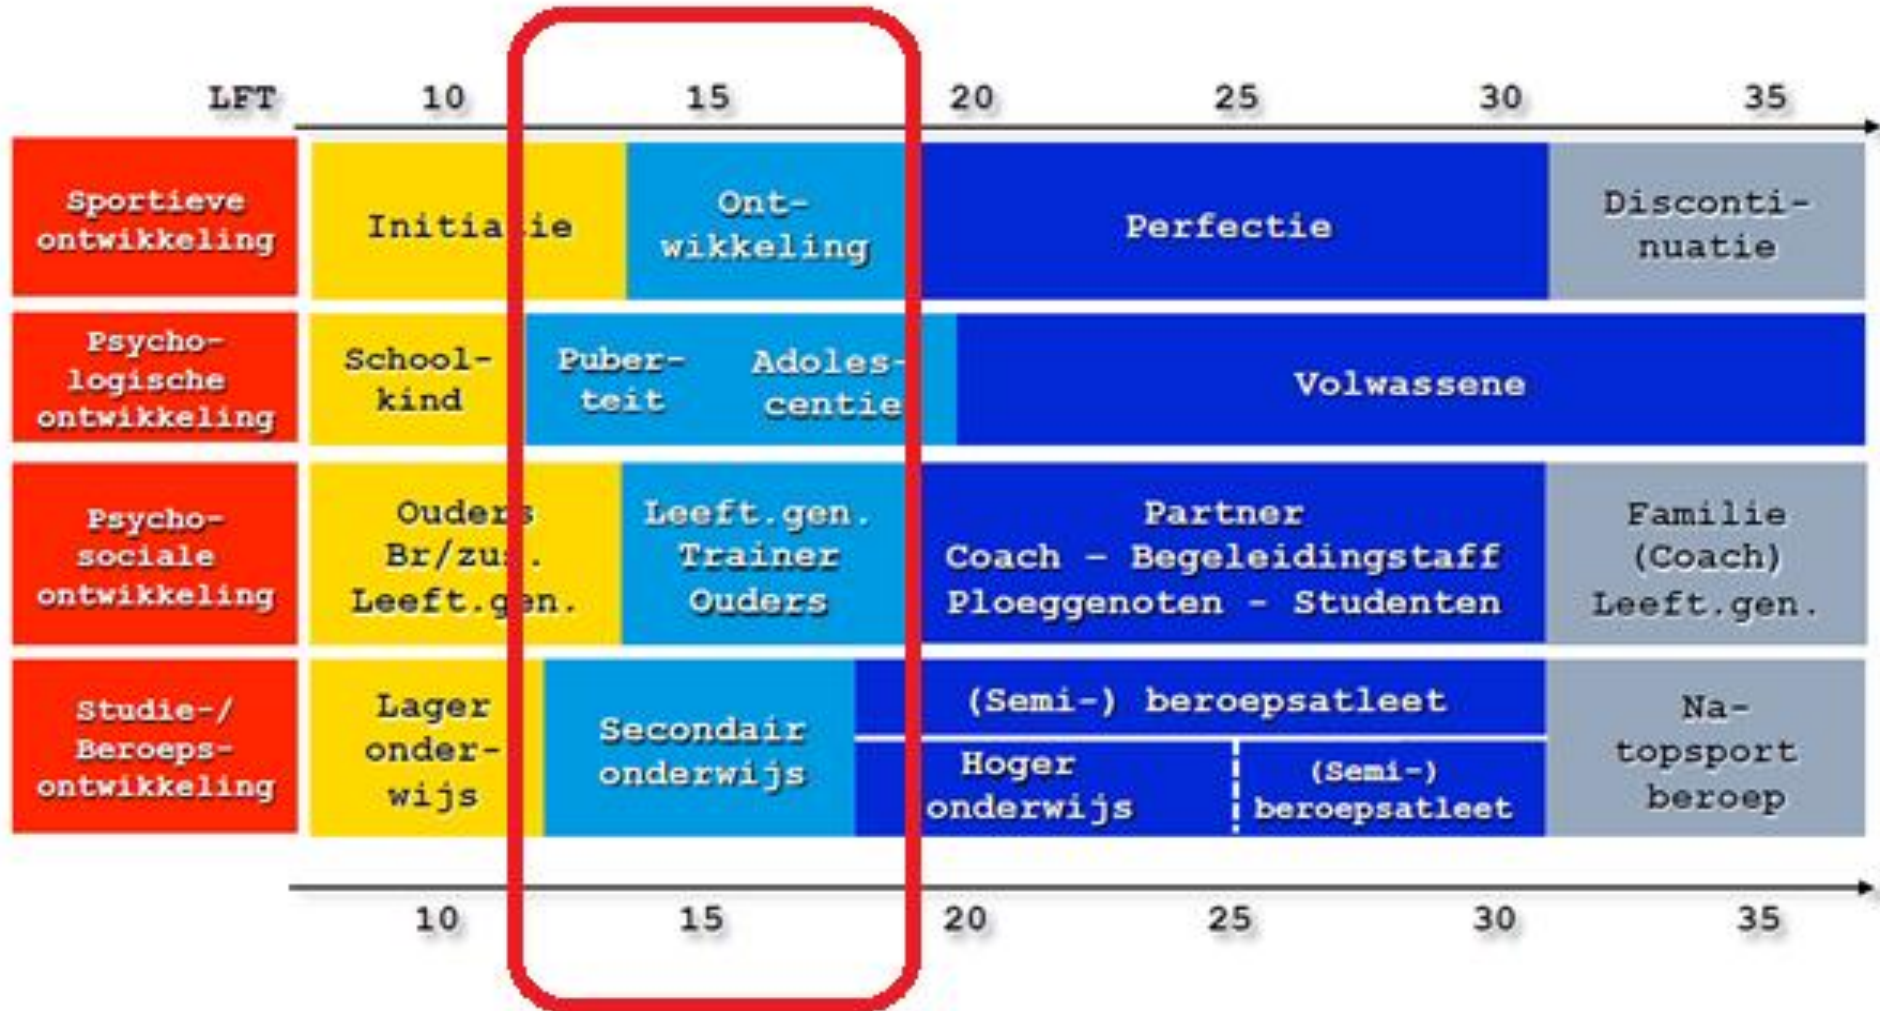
| LFT | 10 | 15 | 20 | 25 | 30 | 35 |
|---|---|---|---|---|---|---|
| Sportieve ontwikkeling | Initiatie | Ontwikkeling | Perfectie | | | Discontinuatie |
| Psychologische ontwikkeling | Schoolkind | Puberteit Adolescentie | Volwassene | | | |
| Psychosociale ontwikkeling | Ouders Br/zus. Leeft.gen. | Leeft.gen. Trainer Ouders | Partner Coach - Begeleidingstaff Ploeggenoten - Studenten | | | Familie (Coach) Leeft.gen. |
| Studie-/ Beroepsontwikkeling | Lager onderwijs | Secondair onderwijs | (Semi-) beroepsatleet; Hoger onderwijs; (Semi-) beroepsatleet | | | Na-topsport beroep |

10 15 20 25 30 35